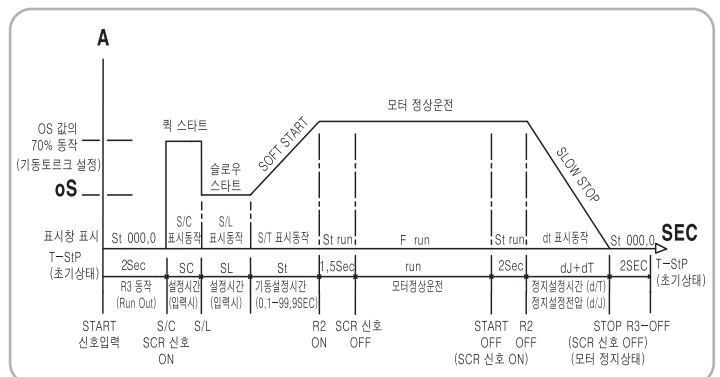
A

OS 값의 70% 동작 (기동토르크 설정)

oS

퀵 스타트

슬로우 스타트

SOFT START

모터 정상운전

SLOW STOP

SEC

표시창 표시

St 000,0

S/C 표시동작

S/L 표시동작

S/T 표시동작

St run

F run

St run

dt 표시동작

St 000,0

T-StP (초기상태)

2Sec

SC

SL

St

1,5Sec

run

2Sec

dJ+dT

2SEC

T-StP (초기상태)

R3 동작 (Run Out)

설정시간 (입력시)

설정시간 (입력시)

기동설정시간 (0,1~99,9SEC)

모터정상운전

정지설정시간 (d/T)

정지설정전압 (d/J)

START 신호입력

S/C SCR 신호 ON

S/L

R2 ON

SCR 신호 OFF

START OFF (SCR 신호 ON)

R2 OFF

STOP R3-OFF (SCR 신호 OFF) (모터 정지상태)